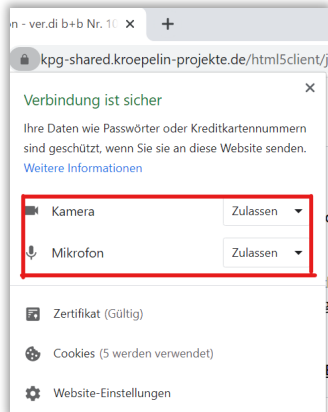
on - ver.di b+b Nr. 10
+
kpg-shared.kroepelin-projekte.de/html5client/j

Verbindung ist sicher
×
Ihre Daten wie Passwörter oder Kreditkartennummern sind geschützt, wenn Sie sie an diese Website senden.
Weitere Informationen

Kamera
Zulassen

Mikrofon
Zulassen

Zertifikat (Gültig)

Cookies (5 werden verwendet)

Website-Einstellungen